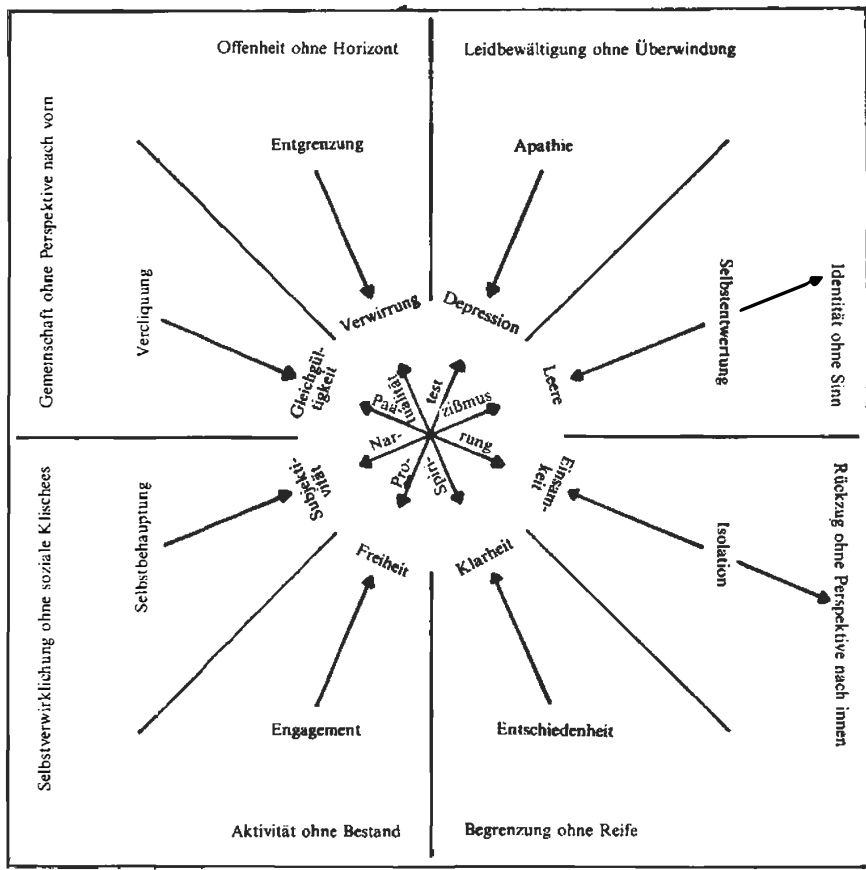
Offenheit ohne Horizont

Leidbewältigung ohne Überwindung

Gemeinschaft ohne Perspektive nach vorn

Identität ohne Sinn

Entgrenzung

Apathie

Verwirrung

Depression

Selbstentwertung

Verflüssigung

Gleichgültigkeit

Leere

Pas-
sivität

Pro-
test

Nar-
zißmus

Spiri-
tualität

Pro-

Spin-

rung

Subjekti-
vität

Einsam-
keit

Selbstverwirklichung ohne soziale Klischees

Rückzug ohne Perspektive nach innen

Selbstbehauptung

Isolation

Freiheit

Klarheit

Engagement

Entschiedenheit

Aktivität ohne Bestand

Begrenzung ohne Reife